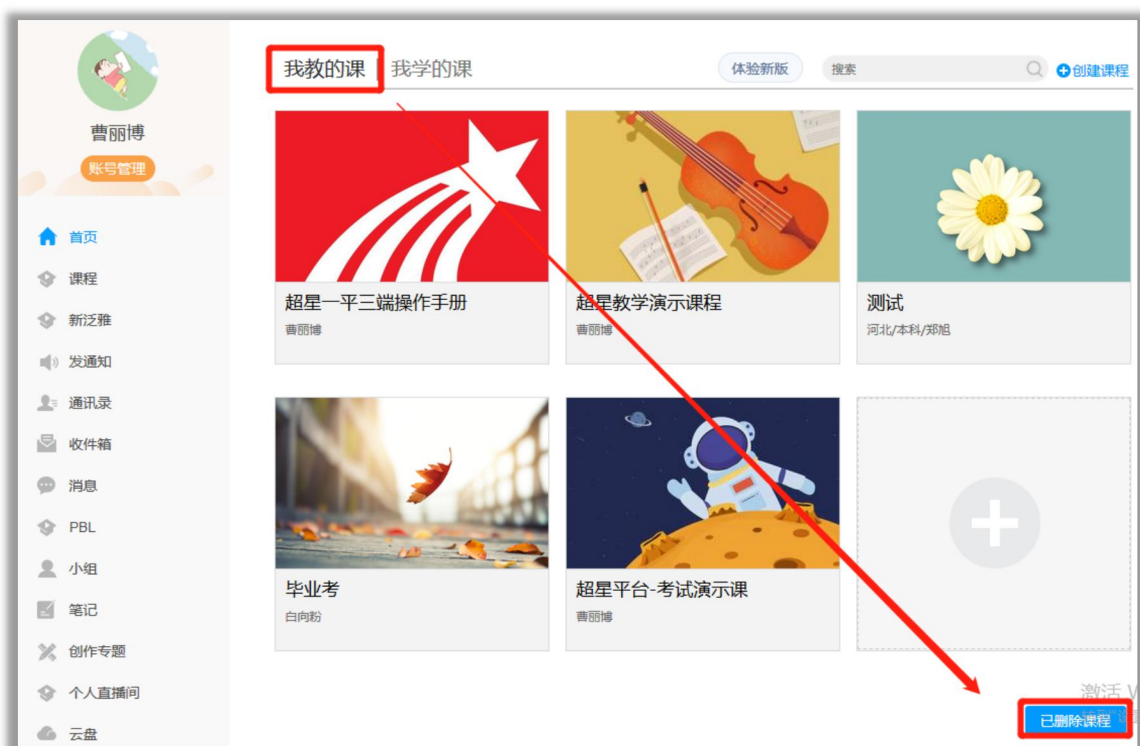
曹丽博
账号管理

首页
课程
新泛雅
发通知
通讯录
收件箱
消息
PBL
小组
笔记
创作专题
个人直播间
云盘

我教的课 我学的课
体验新版
搜索
创建课程

超星一平三端操作手册
曹丽博

超星教学演示课程
曹丽博

测试
河北/本科/郑旭

毕业考
白向粉

超星平台-考试演示课
曹丽博

激活 V
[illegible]

已删除课程